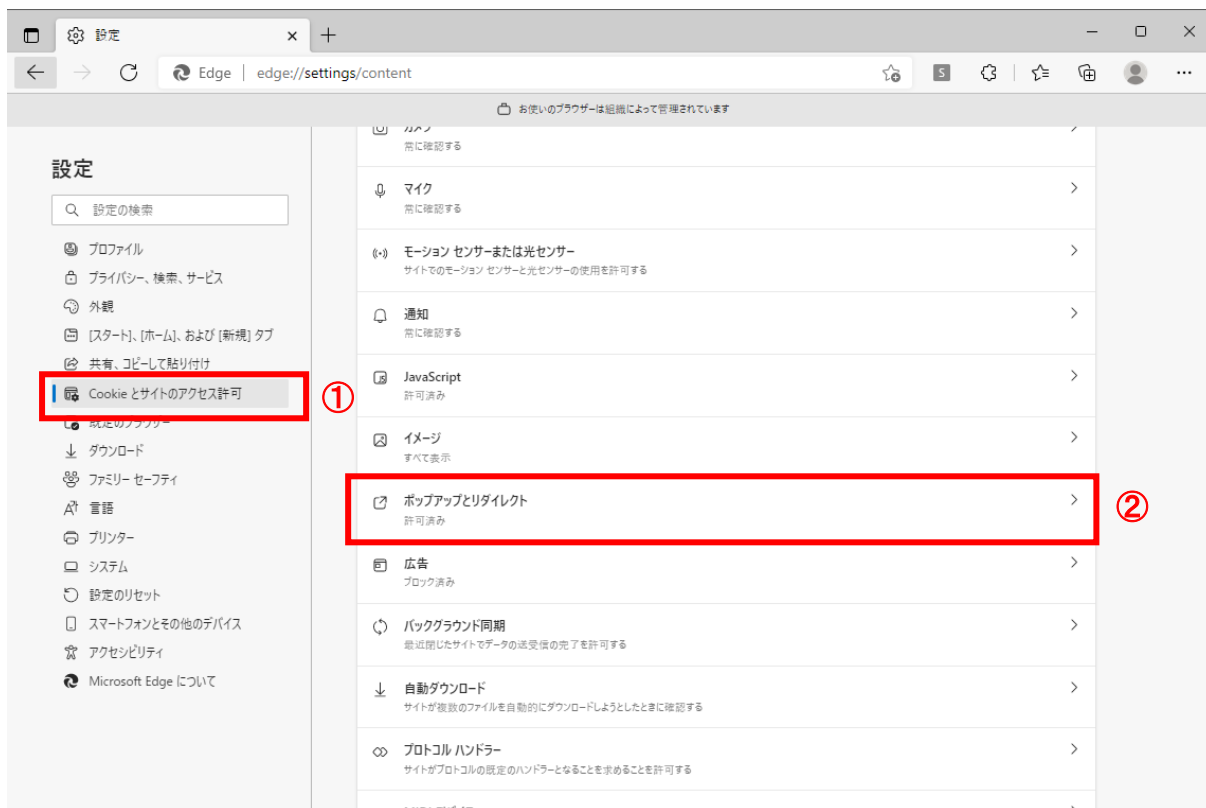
設定 ×

Edge | edge://settings/content

お使いのブラウザーは組織によって管理されています

設定

設定の検索

プロファイル
プライバシー、検索、サービス
外観
[スタート]、[ホーム]、および [新規] タブ
共有、コピーして貼り付け
Cookie とサイトのアクセス許可
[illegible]
ダウンロード
ファミリー セーフティ
言語
プリンター
システム
設定のリセット
スマートフォンとその他のデバイス
アクセシビリティ
Microsoft Edge について

①

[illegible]
常に確認する

マイク
常に確認する

モーション センサーまたは光センサー
サイトでのモーション センサーと光センサーの使用を許可する

通知
常に確認する

JavaScript
許可済み

イメージ
すべて表示

ポップアップとリダイレクト
許可済み

②

広告
ブロック済み

バックグラウンド同期
最近閉じたサイトでデータの送受信の完了を許可する

自動ダウンロード
サイトが複数のファイルを自動的にダウンロードしようとしたときに確認する

プロトコル ハンドラー
サイトがプロトコルの既定のハンドラーとなることを求めることを許可する